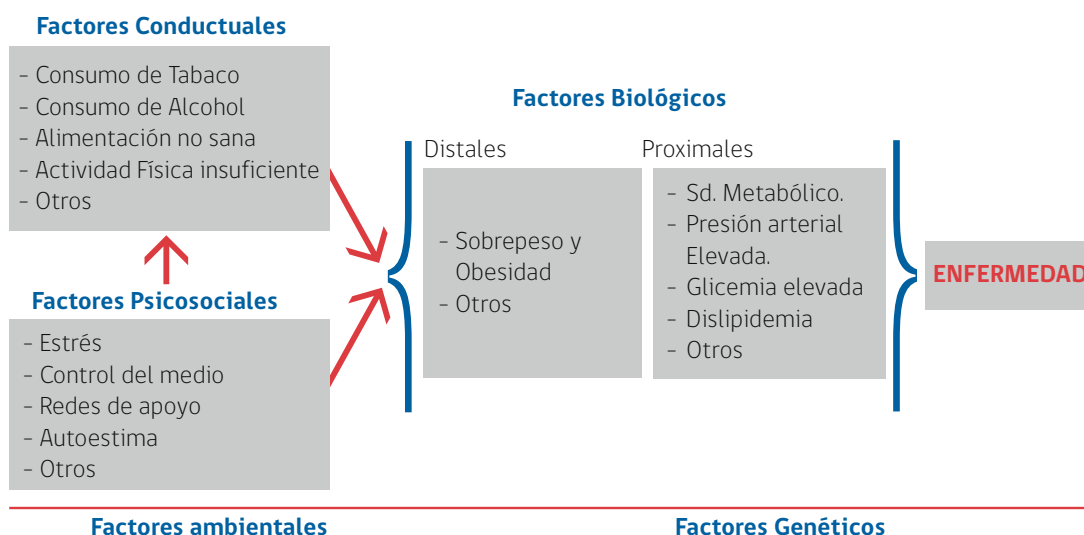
Factores Conductuales

- Consumo de Tabaco
- Consumo de Alcohol
- Alimentación no sana
- Actividad Física insuficiente
- Otros

Factores Psicosociales

- Estrés
- Control del medio
- Redes de apoyo
- Autoestima
- Otros

Factores Biológicos

Distales

- Sobrepeso y Obesidad
- Otros

Proximales

- Sd. Metabólico.
- Presión arterial Elevada.
- Glicemia elevada
- Dislipidemia
- Otros

ENFERMEDAD

Factores ambientales

Factores Genéticos